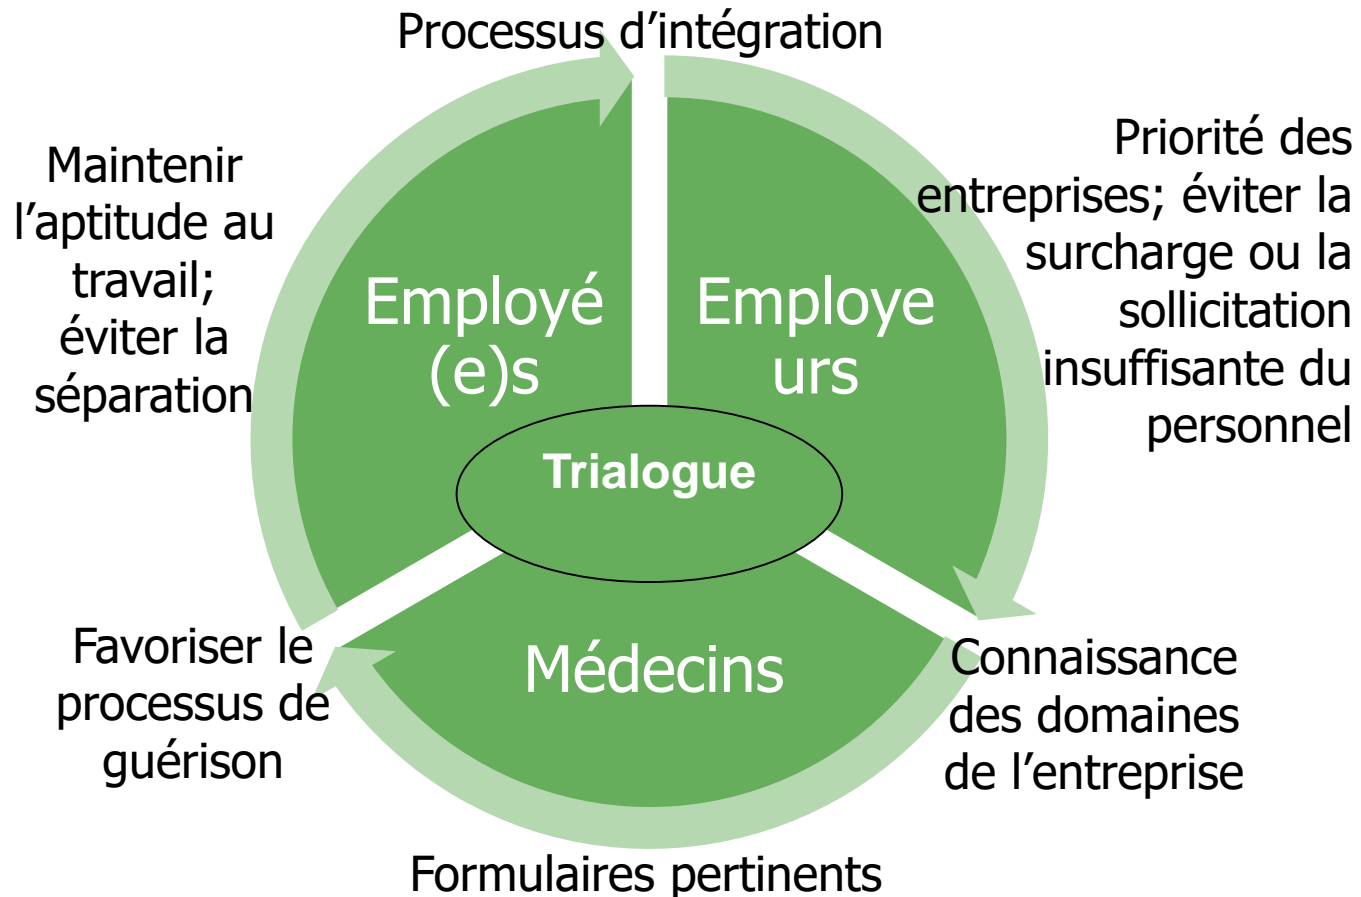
Processus d’intégration

Maintenir l’aptitude au travail; éviter la séparation

Employé (e)s

Employe urs

Priorité des entreprises; éviter la surcharge ou la sollicitation insuffisante du personnel

Trialogue

Médecins

Favoriser le processus de guérison

Connaissance des domaines de l’entreprise

Formulaires pertinents